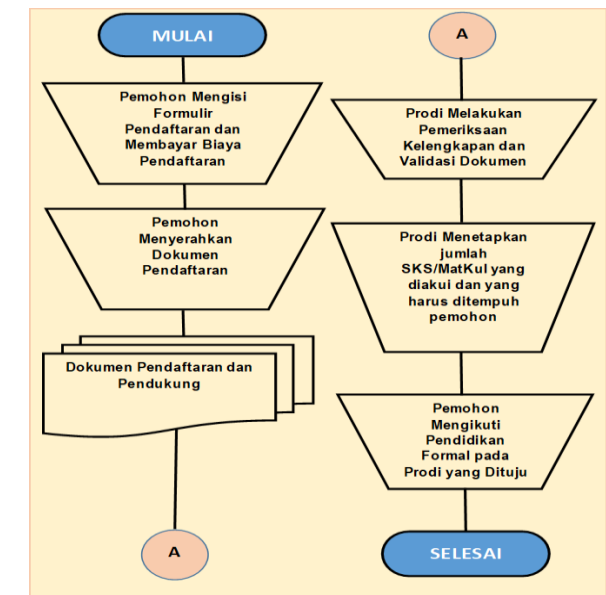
MULAI

Pemohon Mengisi Formulir Pendaftaran dan Membayar Biaya Pendaftaran

Pemohon Menyerahkan Dokumen Pendaftaran

Dokumen Pendaftaran dan Pendukung

A

A

Prodi Melakukan Pemeriksaan Kelengkapan dan Validasi Dokumen

Prodi Menetapkan jumlah SKS/MatKul yang diakui dan yang harus ditempuh pemohon

Pemohon Mengikuti Pendidikan Formal pada Prodi yang Dituju

SELESAI